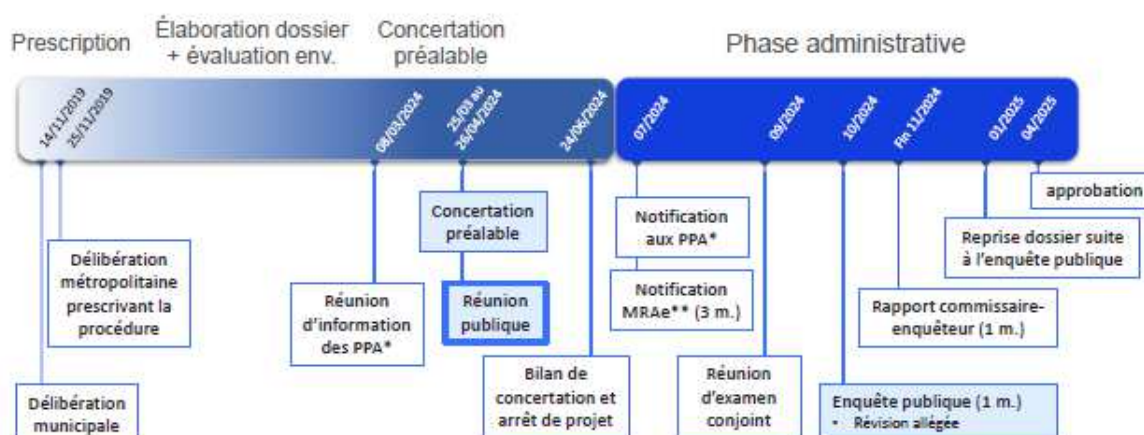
Prescription

Élaboration dossier + évaluation env.

Concertation préalable

Phase administrative

14/11/2019

25/11/2019

08/03/2024

25/03 au 26/04/2024

24/06/2024

07/2024

09/2024

10/2024

Fin 11/2024

01/2025

04/2025

approbation

Reprise dossier suite à l'enquête publique

Concertation préalable

Notification aux PPA*

Délibération métropolitaine prescrivant la procédure

Notification MRAe** (3 m.)

Rapport commissaire-enquêteur (1 m.)

Réunion d'information des PPA*

Réunion publique

Bilan de concertation et arrêt de projet

Réunion d'examen conjoint

Enquête publique (1 m.)
• Révision allégée

Délibération municipale